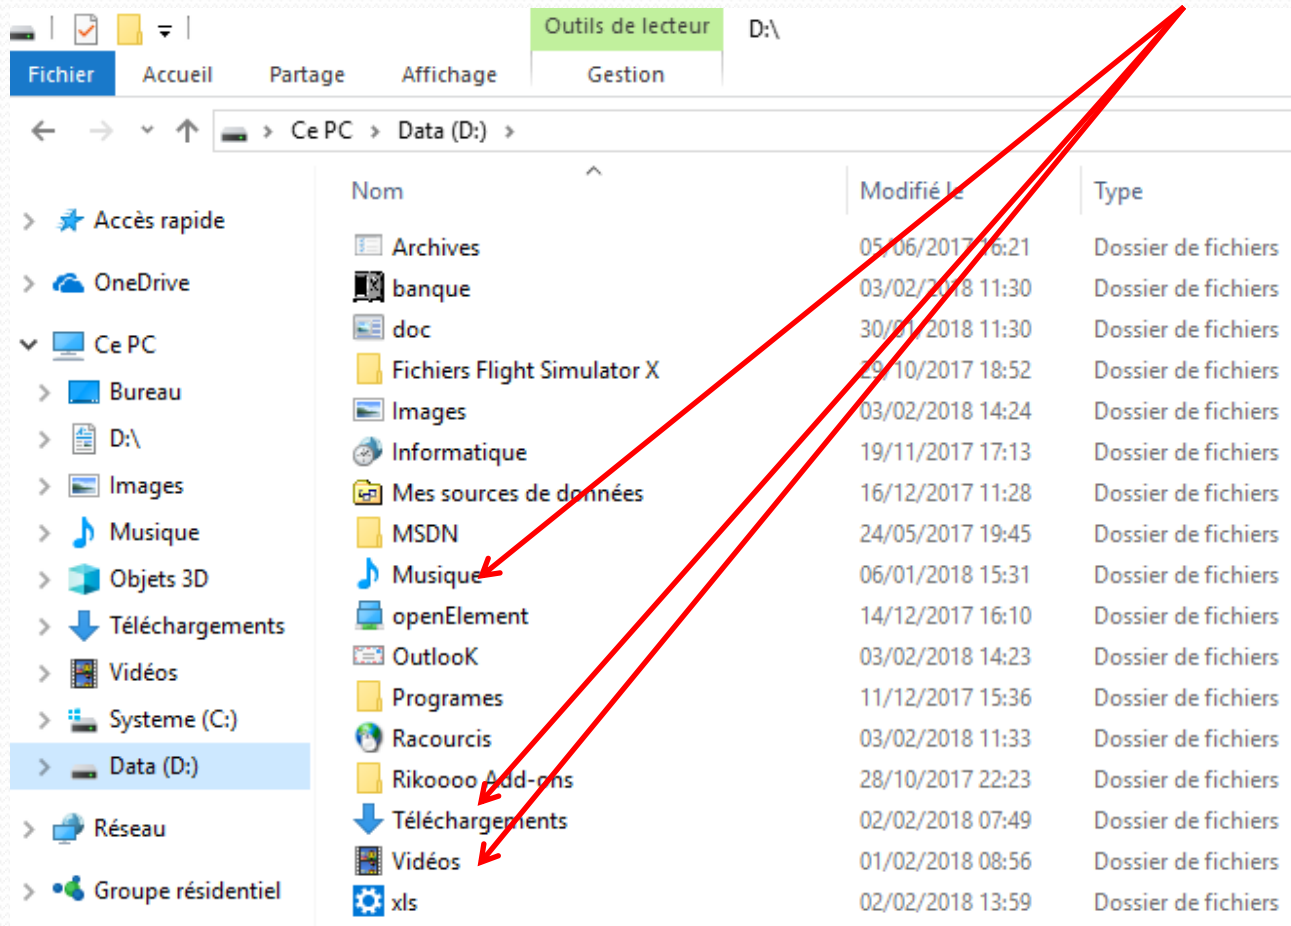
Outils de lecteur D:\
Fichier Accueil Partage Affichage Gestion

Ce PC > Data (D:) >

Accès rapide
OneDrive
Ce PC
Bureau
D:\
Images
Musique
Objets 3D
Téléchargements
Vidéos
Systeme (C:)
Data (D:)
Réseau
Groupe résidentiel

| Nom | Modifié le | Type |
|---|---|---|
| Archives | 05/06/2017 16:21 | Dossier de fichiers |
| banque | 03/02/2018 11:30 | Dossier de fichiers |
| doc | 30/01/2018 11:30 | Dossier de fichiers |
| Fichiers Flight Simulator X | 29/10/2017 18:52 | Dossier de fichiers |
| Images | 03/02/2018 14:24 | Dossier de fichiers |
| Informatique | 19/11/2017 17:13 | Dossier de fichiers |
| Mes sources de données | 16/12/2017 11:28 | Dossier de fichiers |
| MSDN | 24/05/2017 19:45 | Dossier de fichiers |
| Musique | 06/01/2018 15:31 | Dossier de fichiers |
| openElement | 14/12/2017 16:10 | Dossier de fichiers |
| OutlooK | 03/02/2018 14:23 | Dossier de fichiers |
| Programes | 11/12/2017 15:36 | Dossier de fichiers |
| Racourcis | 03/02/2018 11:33 | Dossier de fichiers |
| Rikoooo Add-ons | 28/10/2017 22:23 | Dossier de fichiers |
| Téléchargements | 02/02/2018 07:49 | Dossier de fichiers |
| Vidéos | 01/02/2018 08:56 | Dossier de fichiers |
| xls | 02/02/2018 13:59 | Dossier de fichiers |